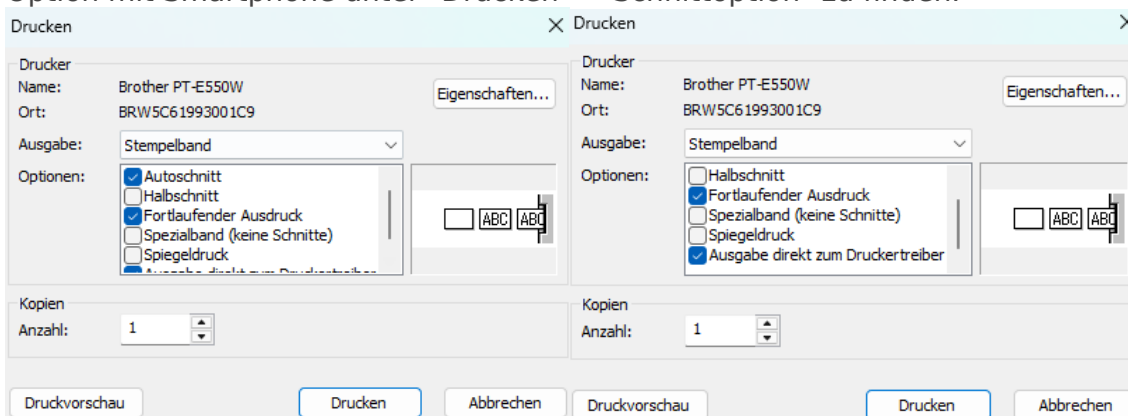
Option mit Smartphone unter "Drucken" → "Schnittoption" zu finden.

Drucken
Drucker
Name: Brother PT-E550W
Ort: BRW5C61993001C9
Eigenschaften...
Ausgabe: Stempelband
Optionen:
Autoschnitt
Halbschnitt
Fortlaufender Ausdruck
Spezialband (keine Schnitte)
Spiegeldruck
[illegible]
ABC ABC
Kopien
Anzahl: 1
Druckvorschau
Drucken
Abbrechen

Drucken
Drucker
Name: Brother PT-E550W
Ort: BRW5C61993001C9
Eigenschaften...
Ausgabe: Stempelband
Optionen:
Halbschnitt
Fortlaufender Ausdruck
Spezialband (keine Schnitte)
Spiegeldruck
Ausgabe direkt zum Druckertreiber
ABC ABC
Kopien
Anzahl: 1
Druckvorschau
Drucken
Abbrechen